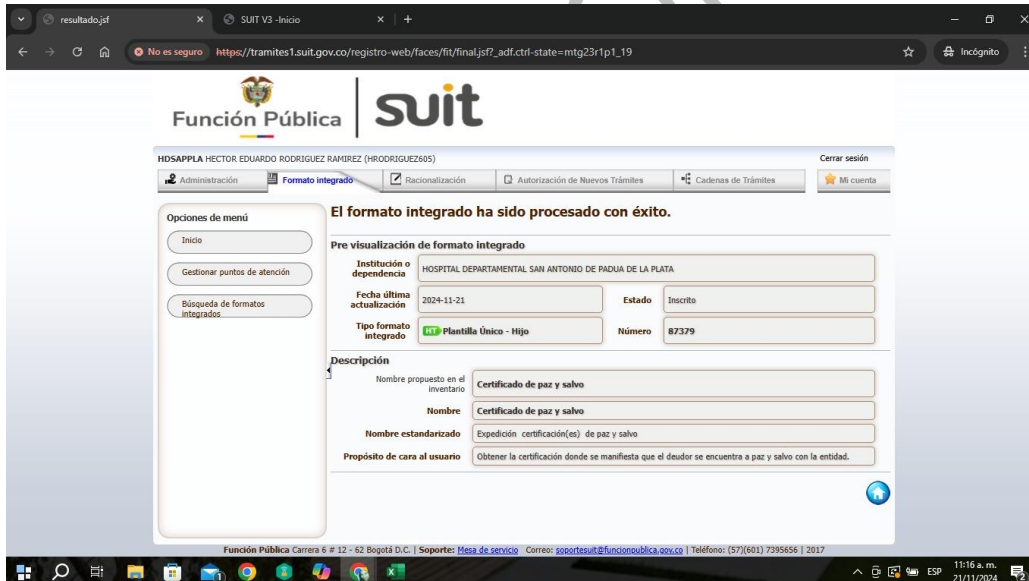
resultado.jsf × SUIT V3 -Inicio × +

No es seguro https://tramites1.suit.gov.co/registro-web/faces/fit/final.jsf?_adf.ctrl-state=mtg23r1p1_19

Incógnito

Función Pública | suit

HDSAPPLA HECTOR EDUARDO RODRIGUEZ RAMIREZ (HRODRIGUEZ605)

Cerrar sesión

Administración | Formato integrado | Racionalización | Autorización de Nuevos Trámites | Cadenas de Trámites | Mi cuenta

Opciones de menú

Inicio

Gestionar puntos de atención

Búsqueda de formatos integrados

El formato integrado ha sido procesado con éxito.

Pre visualización de formato integrado

| Institución o dependencia | HOSPITAL DEPARTAMENTAL SAN ANTONIO DE PADUA DE LA PLATA | | |
|---|---|---|---|
| Fecha última actualización | 2024-11-21 | Estado | Inscrito |
| Tipo formato integrado | HT Plantilla Único - Hijo | Número | 87379 |

Descripción

| Nombre propuesto en el inventario | Certificado de paz y salvo |
|---|---|
| Nombre | Certificado de paz y salvo |
| Nombre estandarizado | Expedición certificación(es) de paz y salvo |
| Propósito de cara al usuario | Obtener la certificación donde se manifiesta que el deudor se encuentra a paz y salvo con la entidad. |

Función Pública Carrera 6 # 12 - 62 Bogotá D.C. | Soporte: Mesa de servicio Correo: soportesuit@funcionpublica.gov.co | Teléfono: (57)(601) 7395656 | 2017

ESP 11:16 a. m. 21/11/2024